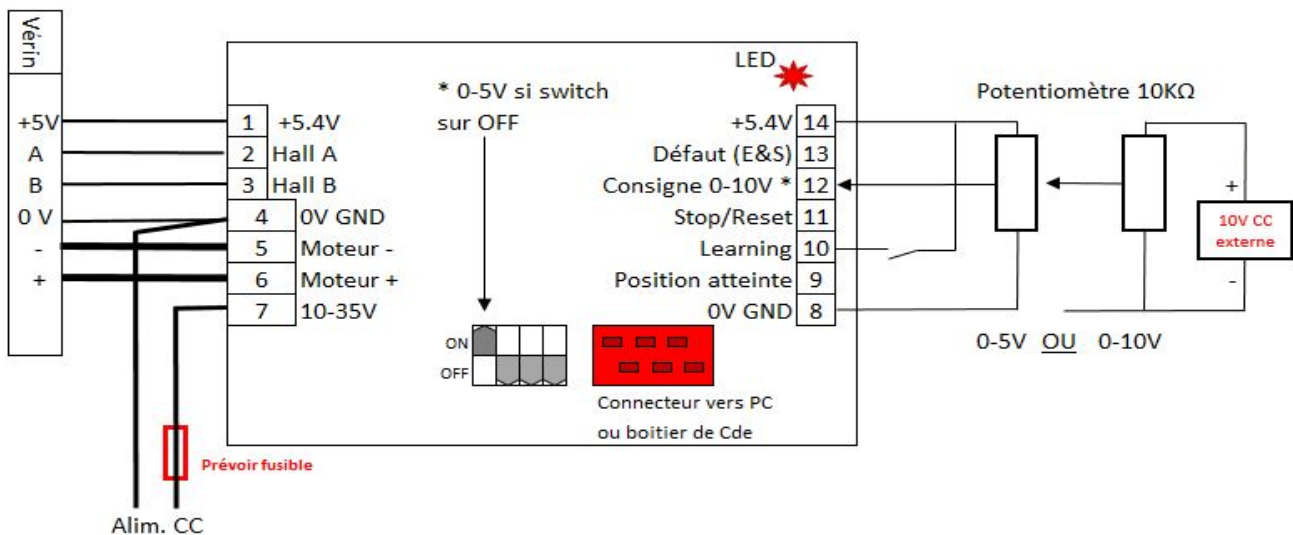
Vérin

+5V
A
B
0 V
-
+

1 +5.4V
2 Hall A
3 Hall B
4 0V GND
5 Moteur -
6 Moteur +
7 10-35V

LED

* 0-5V si switch sur OFF

+5.4V 14
Défaut (E&S) 13
Consigne 0-10V * 12
Stop/Reset 11
Learning 10
Position atteinte 9
0V GND 8

ON
OFF

Connecteur vers PC ou boitier de Cde

Potentiomètre 10KΩ

+
10V CC externe
-

0-5V OU 0-10V

Prévoir fusible

Alim. CC